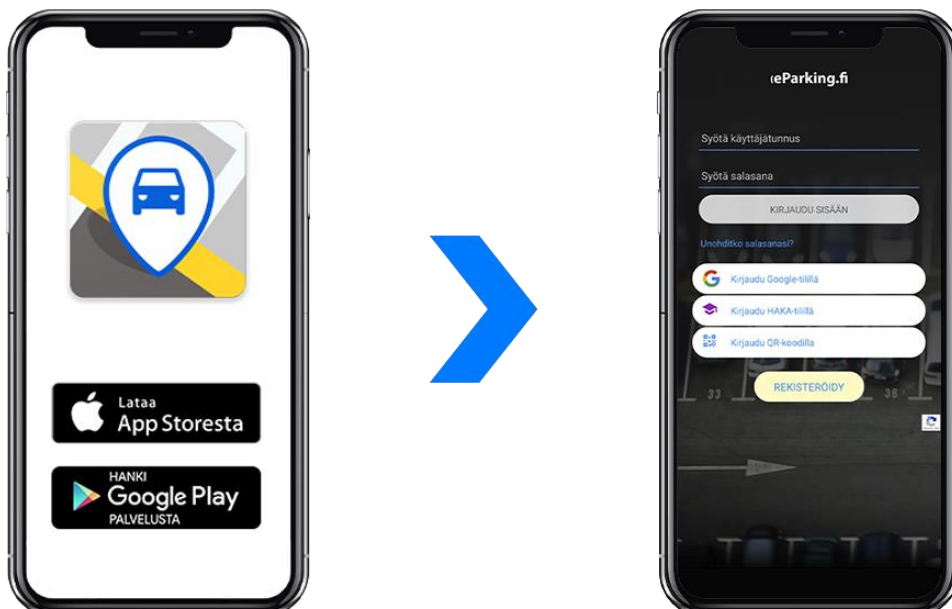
Lataa
App Storesta

HANKI
Google Play
PALVELUSTA

eParking.fi

Syötä käyttäjätunnus

Syötä salasana

KIRJAUDU SISÄÄN

Unohditko salasanasi?

Kirjaudu Google-tilillä

Kirjaudu HAKA-tilillä

Kirjaudu QR-koodilla

REKISTERÖIDY

33

36